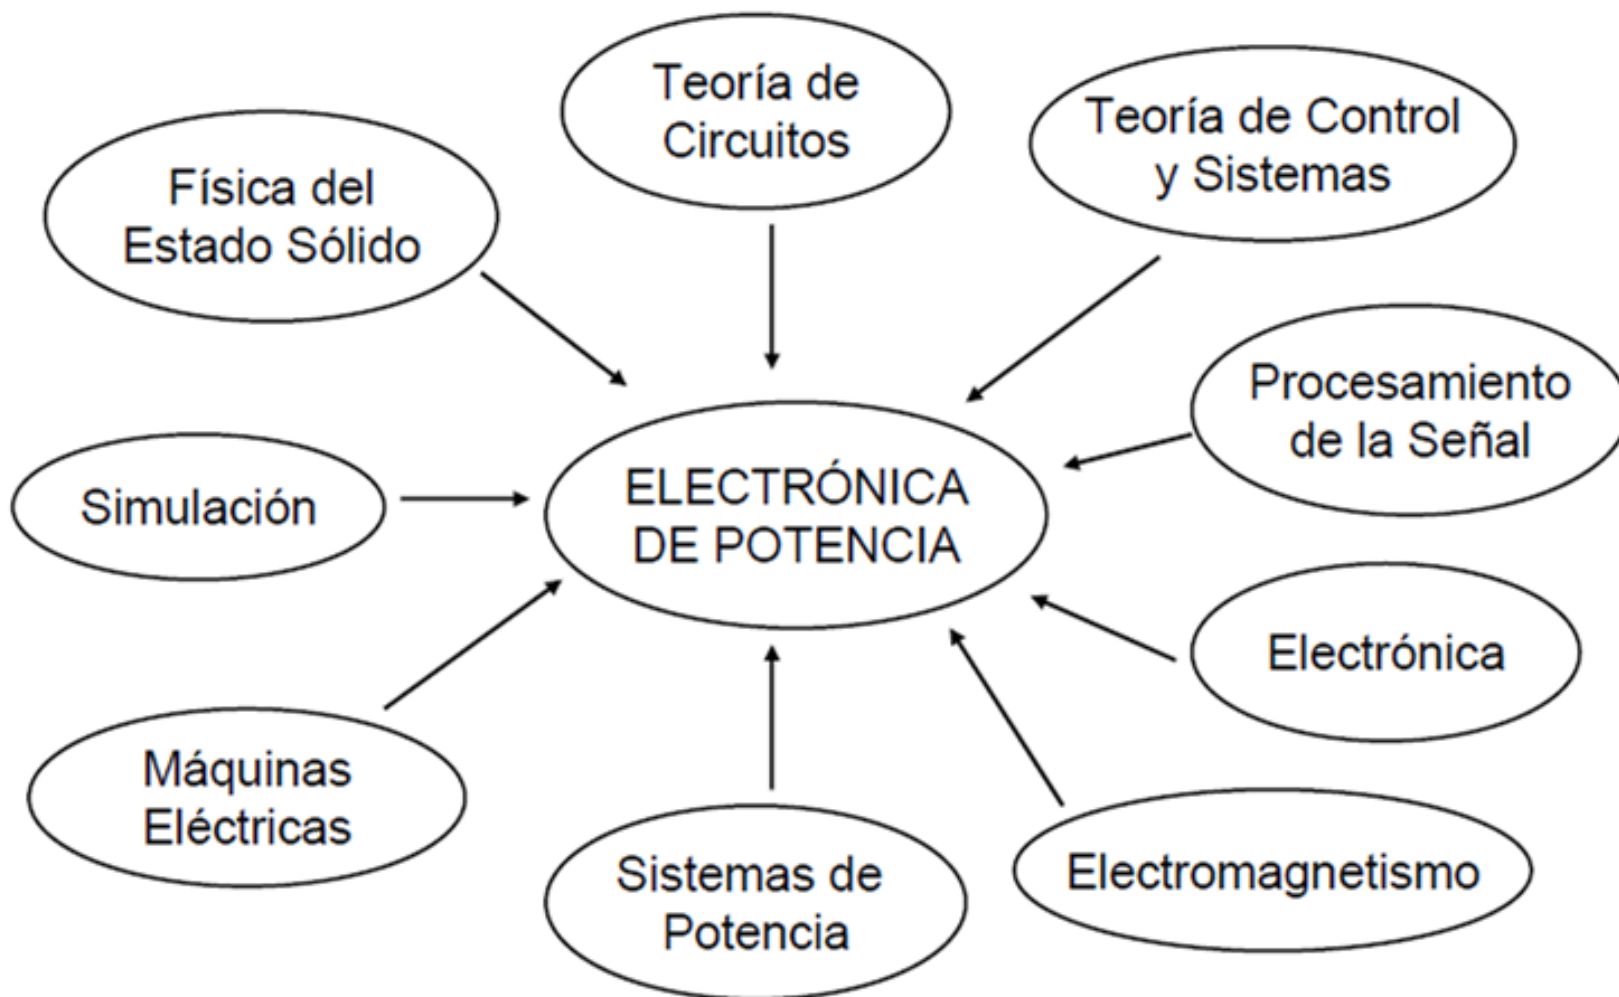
Teoría de Circuitos

Física del Estado Sólido

Teoría de Control y Sistemas

Procesamiento de la Señal

Simulación

ELECTRÓNICA DE POTENCIA

Electrónica

Máquinas Eléctricas

Sistemas de Potencia

Electromagnetismo